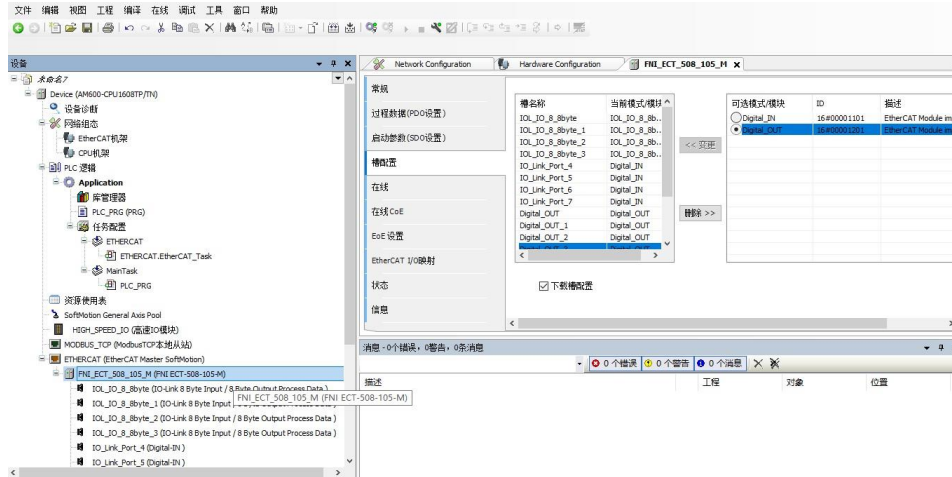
文件 编辑 视图 工程 编译 在线 调试 工具 窗口 帮助

设备

未命名7
Device (AM600-CPU1608TP/TN)
设备诊断
网络组态
EtherCAT机架
CPU机架
PLC 逻辑
Application
库管理器
PLC_PRG (PRG)
任务配置
ETHERCAT
ETHERCAT.EtherCAT_Task
MainTask
PLC_PRG
资源使用表
SoftMotion General Axis Pool
HIGH_SPEED_IO (高速IO模块)
MODBUS_TCP (ModbusTCP本地从站)
ETHERCAT (EtherCAT Master SoftMotion)
FNI_ECT_508_105_M (FNI ECT-508-105-M)
IOL_IO_8_8byte (IO-Link 8 Byte Input / 8 Byte Output Process Data )
IOL_IO_8_8byte_1 (IO-Link 8 Byte Input / 8 Byte Output Process Data )
IOL_IO_8_8byte_2 (IO-Link 8 Byte Input / 8 Byte Output Process Data )
IOL_IO_8_8byte_3 (IO-Link 8 Byte Input / 8 Byte Output Process Data )
IO_Link_Port_4 (Digital-IN )
IO_Link_Port_5 (Digital-IN )
FNI_ECT_508_105_M (FNI ECT-508-105-M)

Network Configuration | Hardware Configuration | FNI_ECT_508_105_M

常规
过程数据(PDO设置)
启动参数(SDO设置)
槽配置
在线
在线 CoE
EoE 设置
EtherCAT I/O映射
状态
信息

| 槽名称 | 当前模式/模块 |
|---|---|
| IOL_IO_8_8byte | IOL_IO_8_8b.. |
| IOL_IO_8_8byte_1 | IOL_IO_8_8b.. |
| IOL_IO_8_8byte_2 | IOL_IO_8_8b.. |
| IOL_IO_8_8byte_3 | IOL_IO_8_8b.. |
| IO_Link_Port_4 | Digital_IN |
| IO_Link_Port_5 | Digital_IN |
| IO_Link_Port_6 | Digital_IN |
| IO_Link_Port_7 | Digital_IN |
| Digital_OUT | Digital_OUT |
| Digital_OUT_1 | Digital_OUT |
| Digital_OUT_2 | Digital_OUT |

<< 改变
删除 >>

| 可选模式/模块 | ID | 描述 |
|---|---|---|
| Digital_IN | 16#00001101 | EtherCAT Module im |
| Digital_OUT | 16#00001201 | EtherCAT Module im |

下载槽配置

消息 - 0个错误，0警告，0条消息
0 个错误 | 0 个警告 | 0 个消息
描述 | 工程 | 对象 | 位置